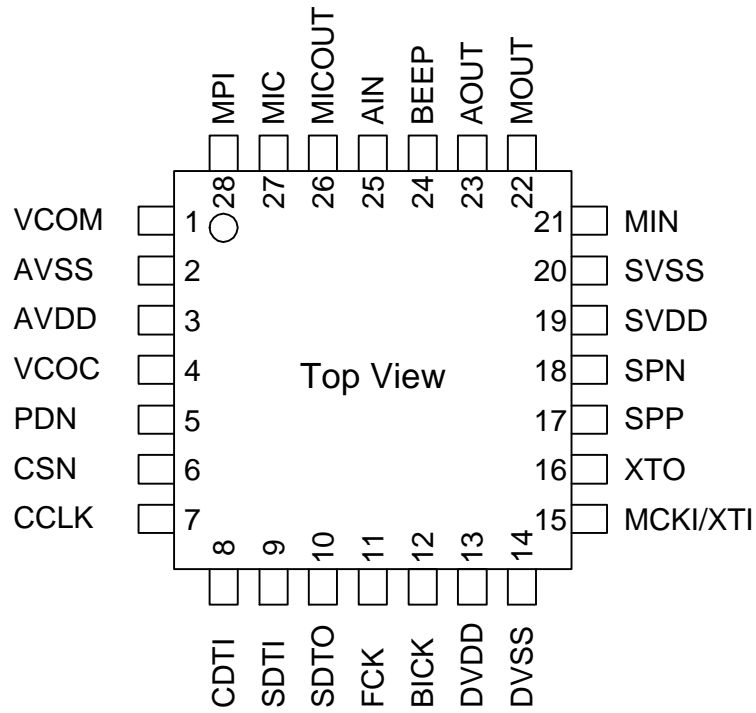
MPI MIC MICOUT AIN BEEP AOUT MOUT

28 27 26 25 24 23 22

VCOM 1
AVSS 2
AVDD 3
VCOC 4
PDN 5
CSN 6
CCLK 7

21 MIN
20 SVSS
19 SVDD
18 SPN
17 SPP
16 XTO
15 MCKI/XTI

Top View

8 9 10 11 12 13 14

CDTI SDTI SDTO FCK BICK DVDD DVSS